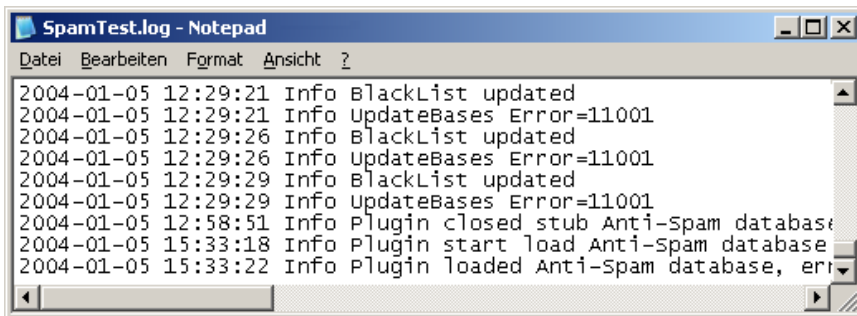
SpamTest.log - Notepad

Datei Bearbeiten Format Ansicht ?

2004-01-05 12:29:21 Info BlackList updated
2004-01-05 12:29:21 Info UpdateBases Error=11001
2004-01-05 12:29:26 Info BlackList updated
2004-01-05 12:29:26 Info UpdateBases Error=11001
2004-01-05 12:29:29 Info BlackList updated
2004-01-05 12:29:29 Info UpdateBases Error=11001
2004-01-05 12:58:51 Info Plugin closed stub Anti-Spam database
2004-01-05 15:33:18 Info Plugin start load Anti-Spam database
2004-01-05 15:33:22 Info Plugin loaded Anti-Spam database, err